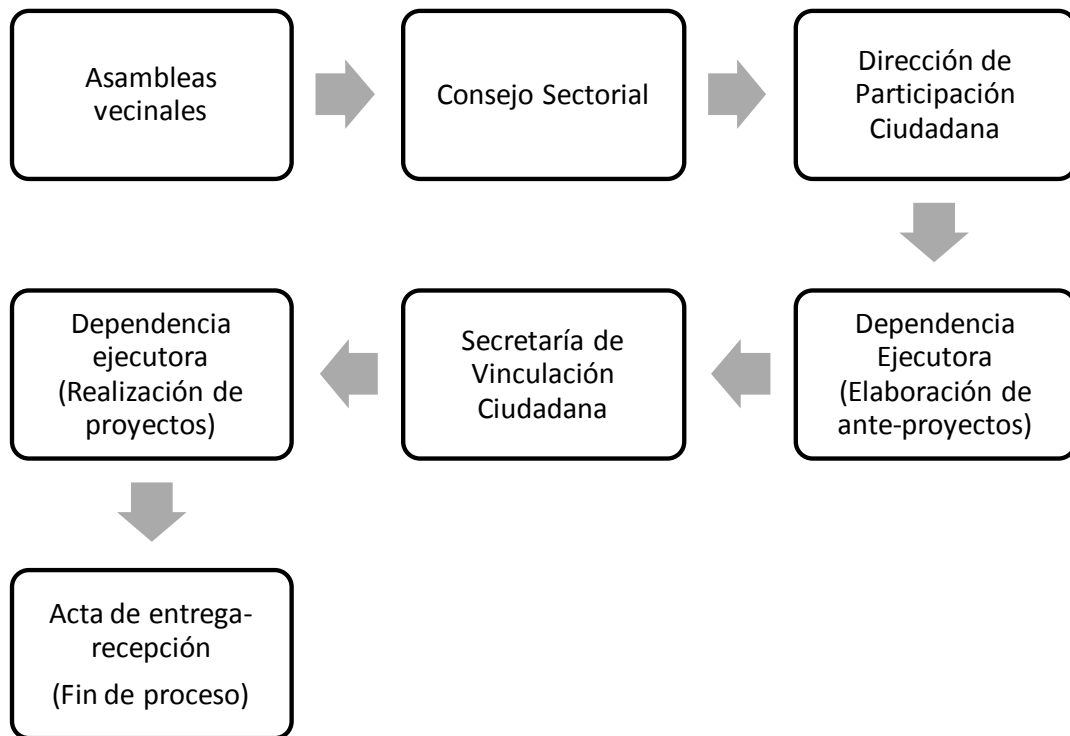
Asambleas vecinales

Consejo Sectorial

Dirección de Participación Ciudadana

Dependencia Ejecutora (Elaboración de ante-proyectos)

Secretaría de Vinculación Ciudadana

Dependencia ejecutora (Realización de proyectos)

Acta de entrega-recepción

(Fin de proceso)